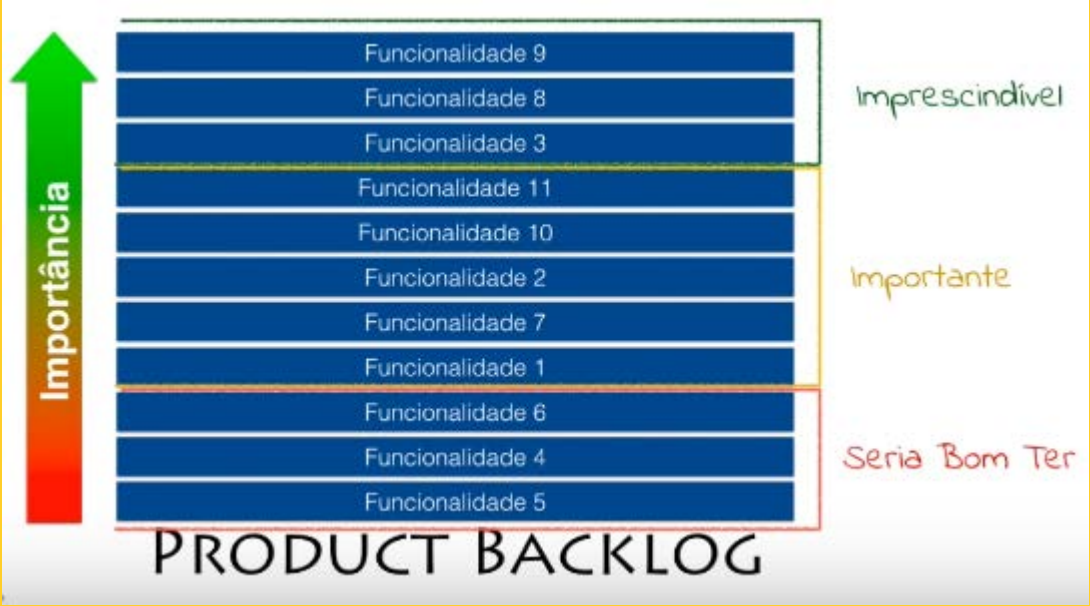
Importância

Funcionalidade 9
Funcionalidade 8
Funcionalidade 3
Funcionalidade 11
Funcionalidade 10
Funcionalidade 2
Funcionalidade 7
Funcionalidade 1
Funcionalidade 6
Funcionalidade 4
Funcionalidade 5

Imprescindível

Importante

Seria Bom Ter

PRODUCT BACKLOG